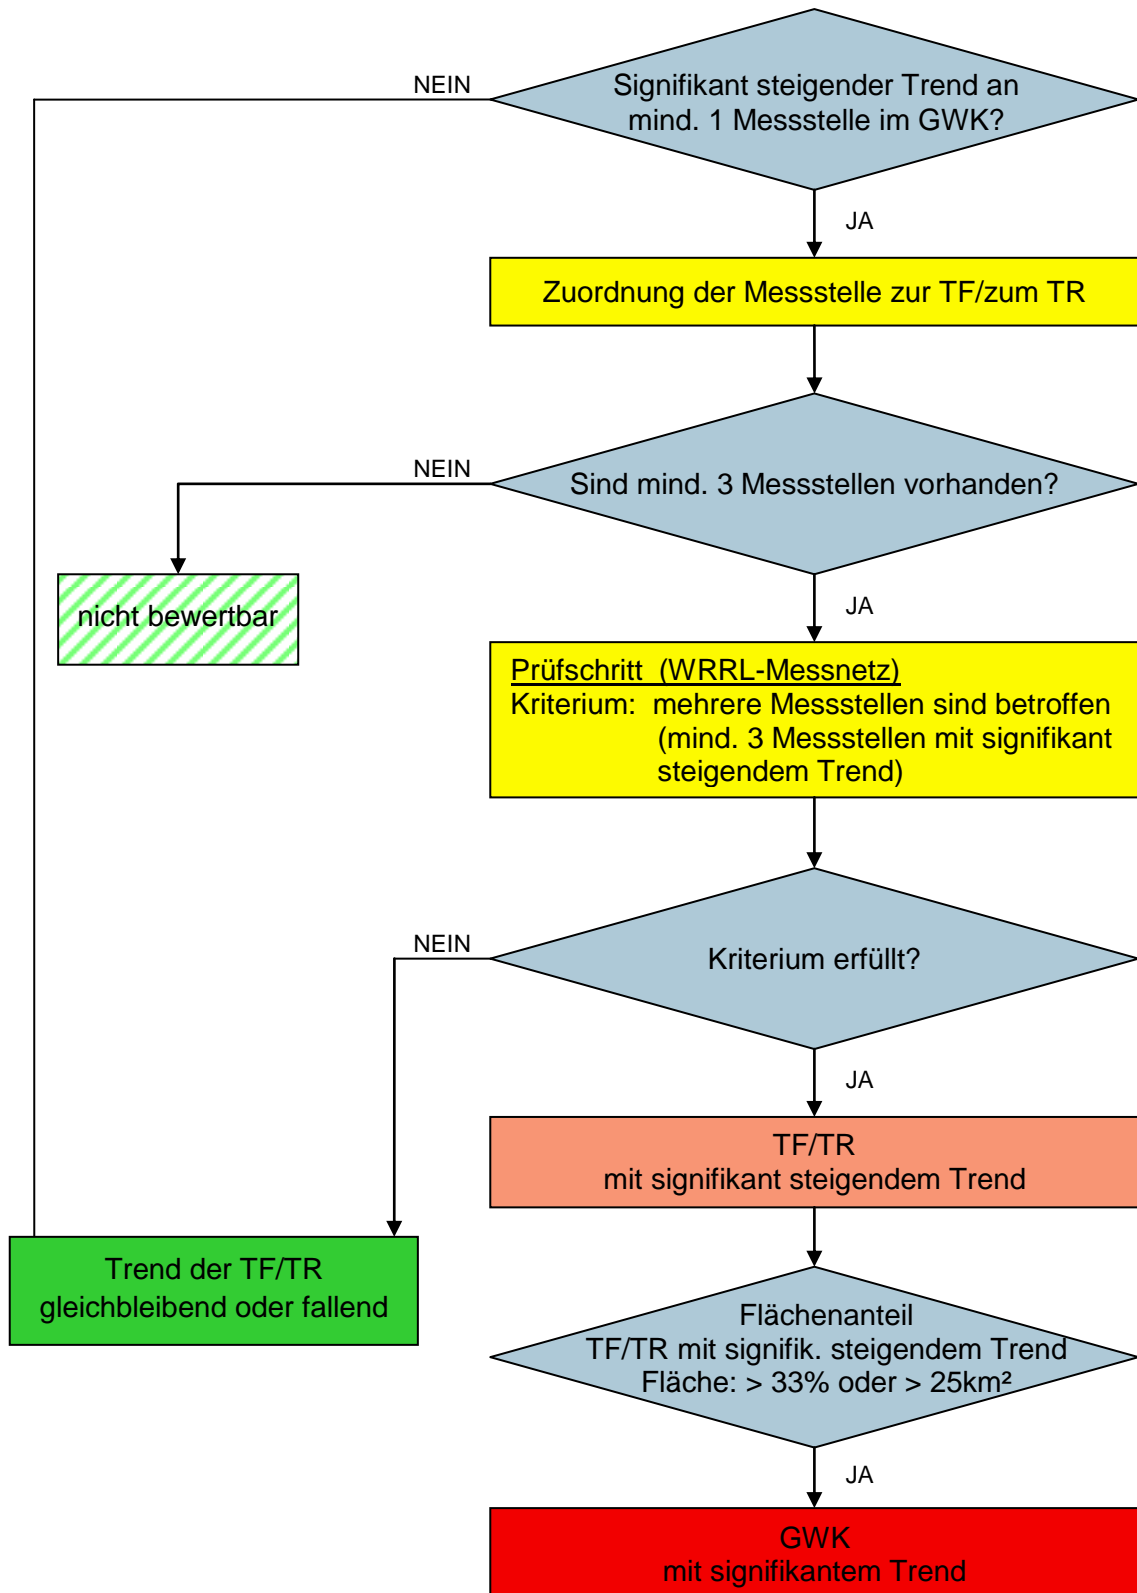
NEIN

Signifikant steigender Trend an mind. 1 Messstelle im GWK?

JA

Zuordnung der Messstelle zur TF/zum TR

NEIN

Sind mind. 3 Messstellen vorhanden?

nicht bewertbar

JA

Prüfschritt (WRRL-Messnetz)
Kriterium: mehrere Messstellen sind betroffen (mind. 3 Messstellen mit signifikant steigendem Trend)

NEIN

Kriterium erfüllt?

JA

TF/TR
mit signifikant steigendem Trend

Trend der TF/TR
gleichbleibend oder fallend

Flächenanteil
TF/TR mit signifik. steigendem Trend
Fläche: > 33% oder > 25km²

JA

GWK
mit signifikantem Trend